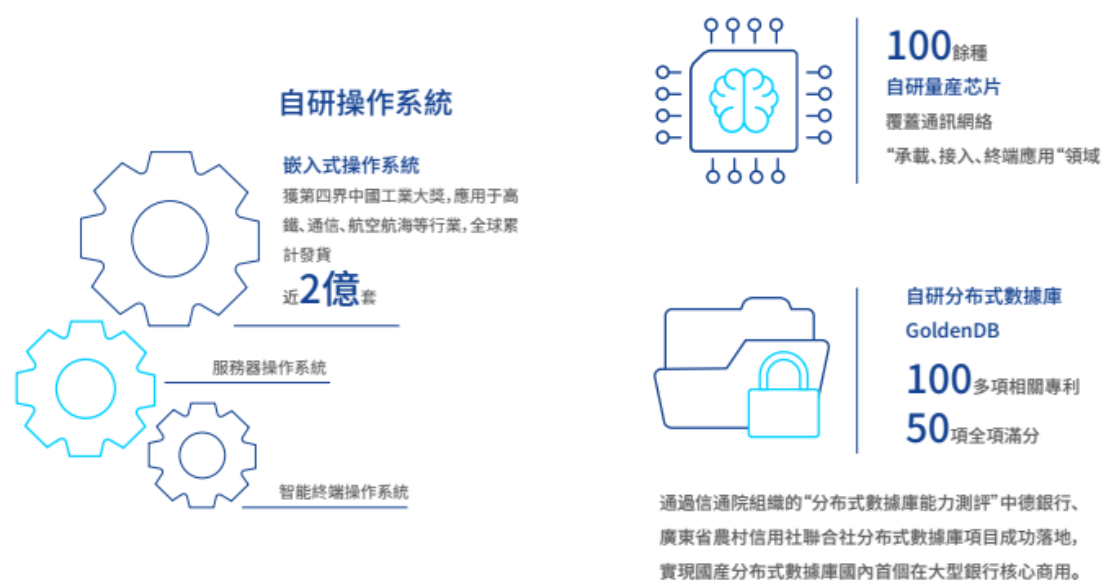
自研操作系統

嵌入式操作系統

獲第四界中國工業大獎，應用于高鐵、通信、航空航海等行業，全球累計發貨

近2億套

服務器操作系統

智能終端操作系統

100餘種

自研量產芯片

覆蓋通訊網絡

“承載、接入、終端應用“領域

自研分布式數據庫

GoldenDB

100多項相關專利

50項全項滿分

通過信通院組織的“分布式數據庫能力測評”中德銀行、廣東省農村信用社聯合社分布式數據庫項目成功落地，實現國產分布式數據庫國內首個在大型銀行核心商用。